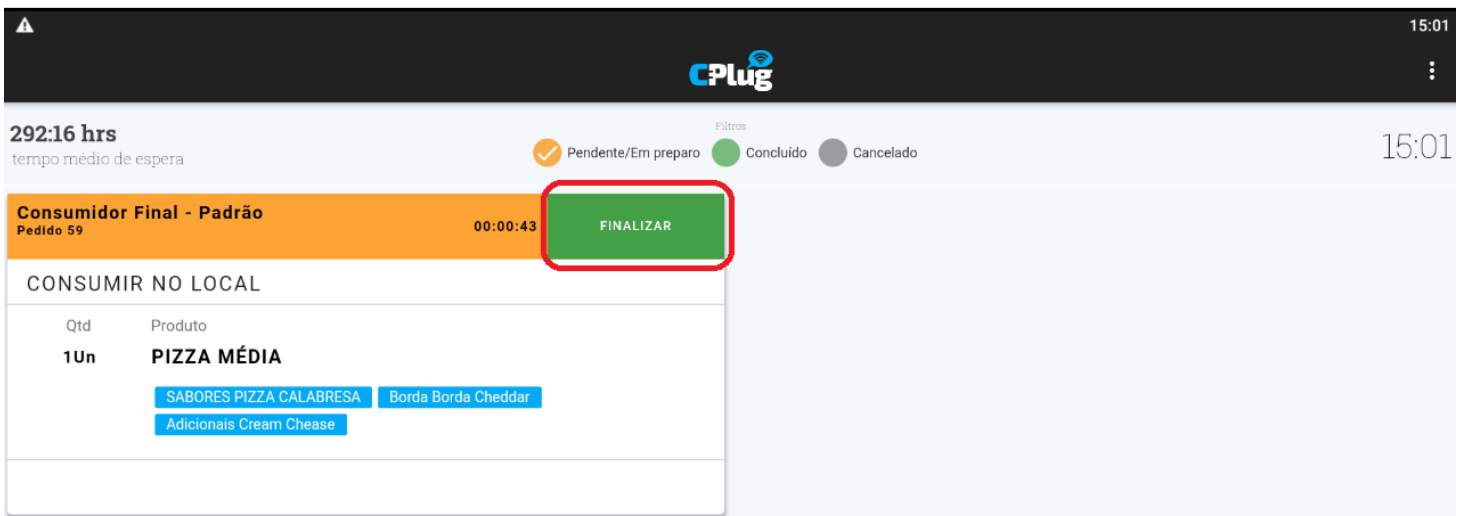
15:01

CPlug

292:16 hrs
tempo médio de espera

Filtros
Pendente/Em preparo Concluído Cancelado

15:01

Consumidor Final - Padrão
Pedido 59
00:00:43
FINALIZAR

CONSUMIR NO LOCAL

| Qtd | Produto |
|---|---|
| 1Un | PIZZA MÉDIA |

SABORES PIZZA CALABRESA
Borda Borda Cheddar
Adicionais Cream Chease